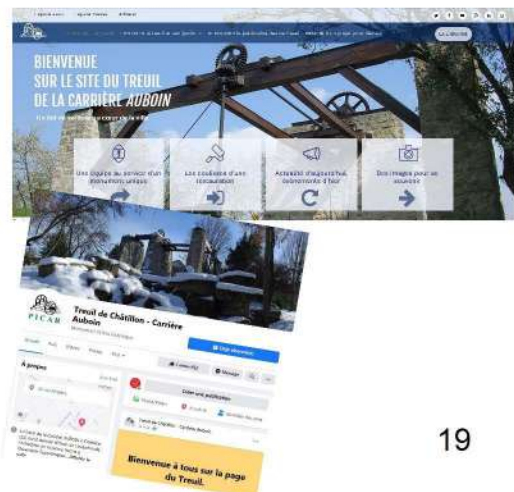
BIENVENUE
SUR LE SITE DU TREUIL
DE LA CARRIÈRE AUBOIN

Une équipe au service d'un monument unique

Les coulisses d'une restauration

Actualités d'aujourd'hui, événements d'hier

Des images pour se souvenir

PICAR

Treuil de Châtillon - Carrière Auboin

À propos

Bienvenue à tous sur la page du Treuil.

19